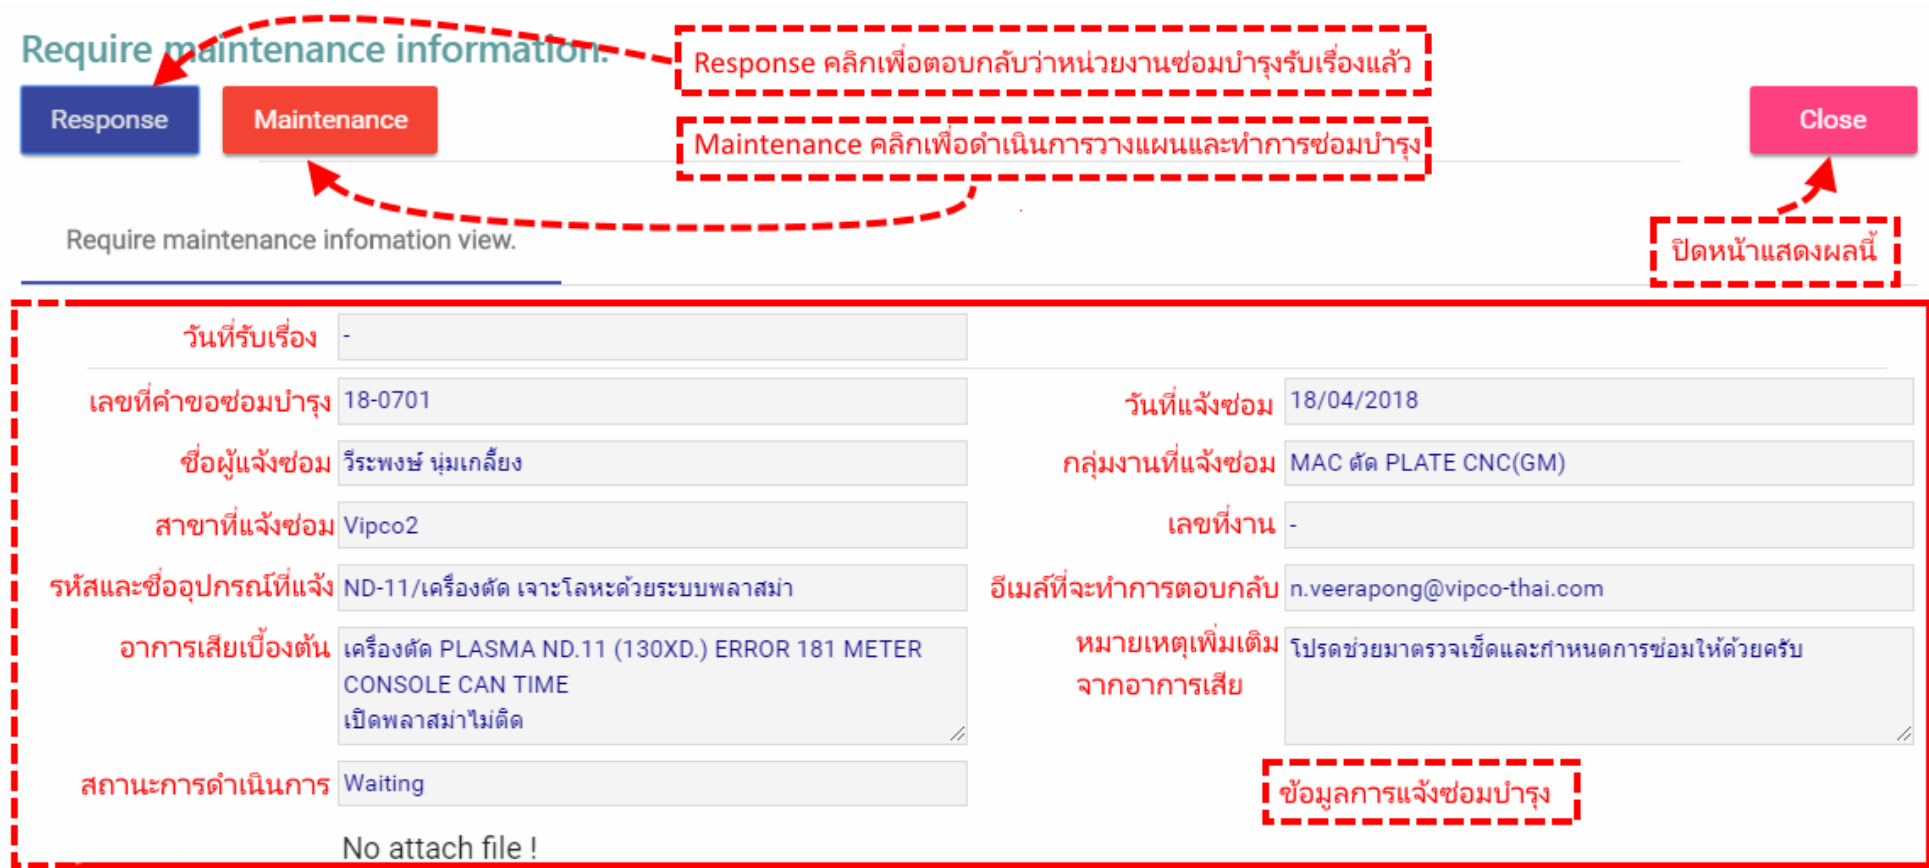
Require maintenance information.

Response คลิกเพื่อตอบกลับว่าหน่วยงานซ่อมบำรุงรับเรื่องแล้ว

Response

Maintenance

Maintenance คลิกเพื่อดำเนินการวางแผนและทำการซ่อมบำรุง

Close

Require maintenance infomation view.

ปิดหน้าแสดงผลนี้

วันที่รับเรื่อง -

เลขที่คำขอซ่อมบำรุง 18-0701

วันที่แจ้งซ่อม 18/04/2018

ชื่อผู้แจ้งซ่อม วีระพงษ์ นุ่มเกลี้ยง

กลุ่มงานที่แจ้งซ่อม MAC ตัด PLATE CNC(GM)

สาขาที่แจ้งซ่อม Vipco2

เลขที่งาน -

รหัสและชื่ออุปกรณ์ที่แจ้ง ND-11/เครื่องตัด เจาะโลหะด้วยระบบพลาสม่า

อีเมล์ที่จะทำการตอบกลับ n.veerapong@vipco-thai.com

อาการเสียเบื้องต้น เครื่องตัด PLASMA ND.11 (130XD.) ERROR 181 METER CONSOLE CAN TIME
เปิดพลาสม่าไม่ติด

หมายเหตุเพิ่มเติมจากอาการเสีย โปรดช่วยมาตรวจเช็ดและกำหนดการซ่อมให้ด้วยครับ

สถานะการดำเนินการ Waiting

ข้อมูลการแจ้งซ่อมบำรุง

No attach file !